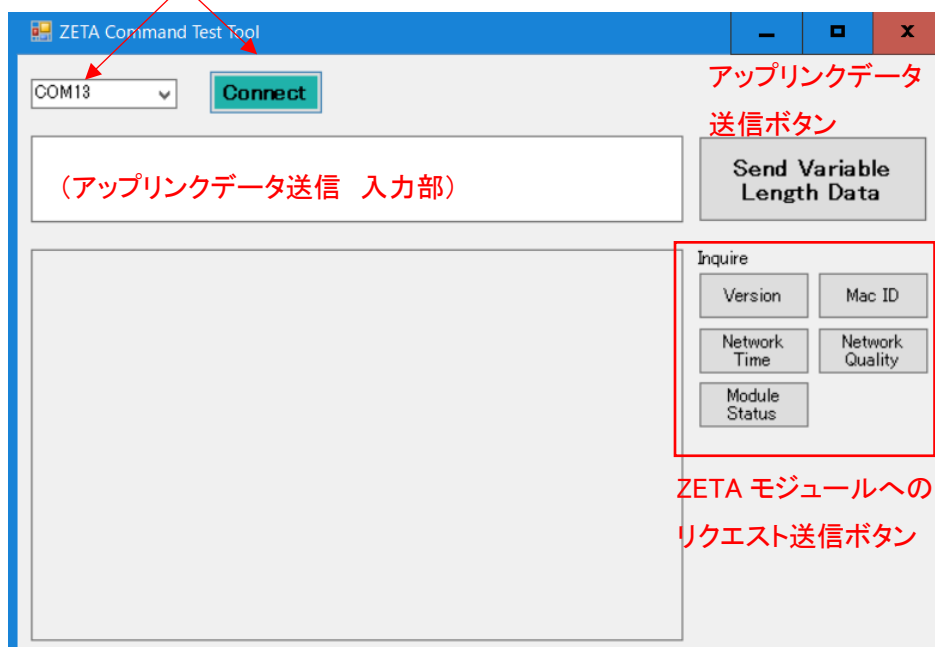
ZETA Command Test Tool

COM13

Connect

アップリンクデータ送信ボタン

（アップリンクデータ送信　入力部）

Send Variable Length Data

Inquire

Version

Mac ID

Network Time

Network Quality

Module Status

ZETA モジュールへのリクエスト送信ボタン